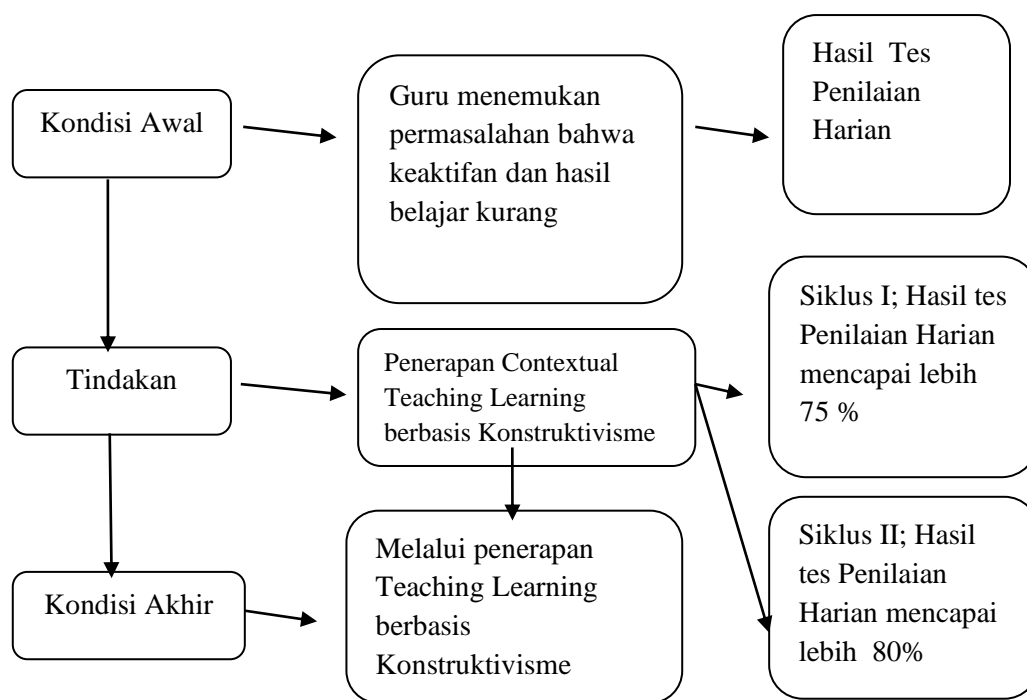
Kondisi Awal

Guru menemukan permasalahan bahwa keaktifan dan hasil belajar kurang

Hasil Tes Penilaian Harian

Tindakan

Penerapan Contextual Teaching Learning berbasis Konstruktivisme

Siklus I; Hasil tes Penilaian Harian mencapai lebih 75 %

Kondisi Akhir

Melalui penerapan Teaching Learning berbasis Konstruktivisme

Siklus II; Hasil tes Penilaian Harian mencapai lebih 80%